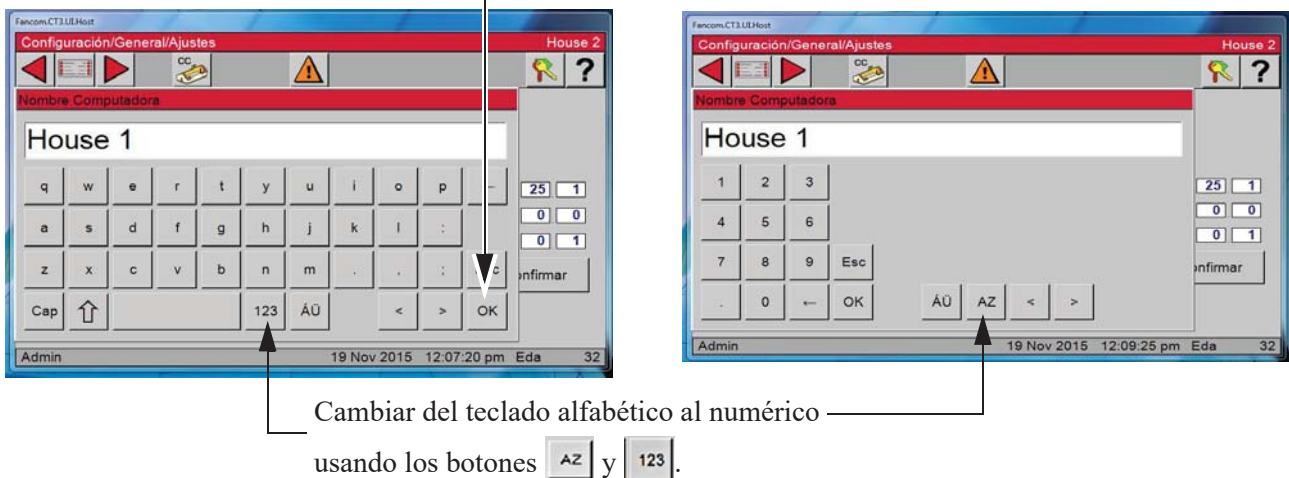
Fancom.CT3.UI.Host

Configuración/General/Ajustes

House 2

CC

Nombre Computadora

House 1

q w e r t y u i o p ←

a s d f g h j k l :

z x c v b n m . , ; Esc

Cap 123 ÁÜ < > OK

25 1

0 0

0 1

onfirmar

Admin

19 Nov 2015 12:07:20 pm Eda 32

Fancom.CT3.UI.Host

Configuración/General/Ajustes

House 2

CC

Nombre Computadora

House 1

1 2 3

4 5 6

7 8 9 Esc

. 0 ← OK

ÁÜ AZ < >

25 1

0 0

0 1

onfirmar

Admin

19 Nov 2015 12:09:25 pm Eda 32

Cambiar del teclado alfabético al numérico usando los botones AZ y 123.